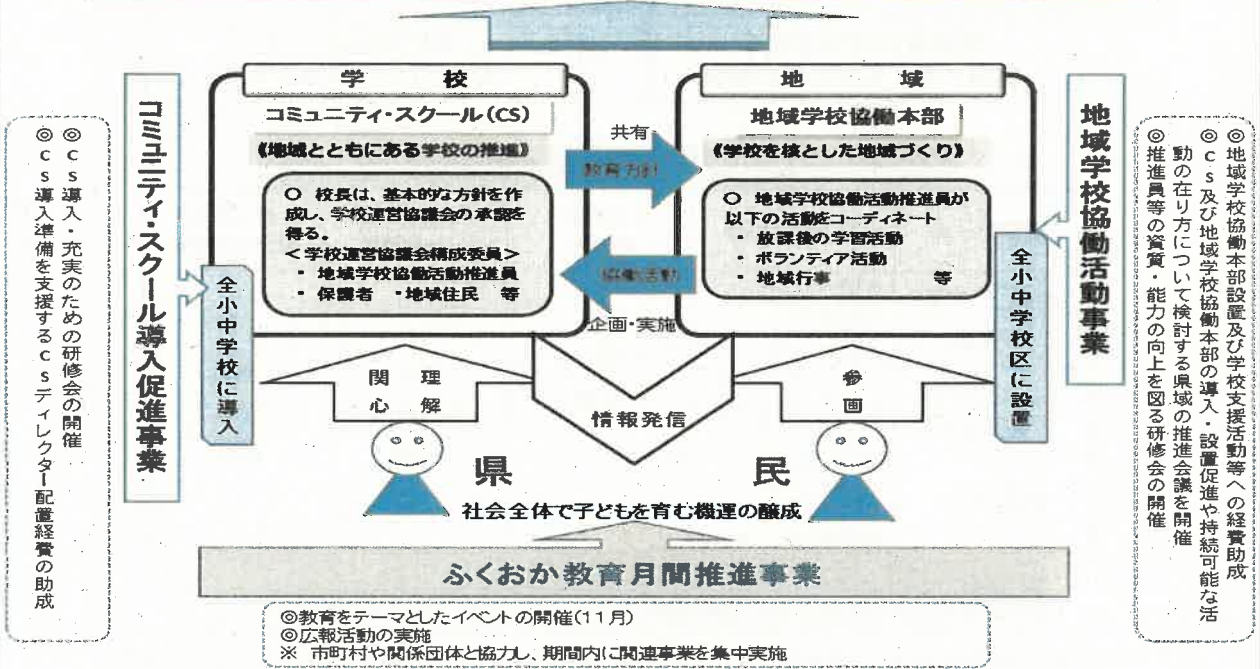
◎ｃｓ導入・充実のための研修会の開催
◎ｃｓ導入準備を支援するｃｓディレクター配置経費の助成

コミュニティ・スクール導入促進事業

全小中学校に導入

学　　校
コミュニティ・スクール（CS）
《地域とともにある学校の推進》

○ 校長は、基本的な方針を作成し、学校運営協議会の承認を得る。
＜学校運営協議会構成委員＞
・ 地域学校協働活動推進員
・ 保護者　・地域住民　等

共有
教育方針
協働活動
企画・実施

地　　域
地域学校協働本部
《学校を核とした地域づくり》

○ 地域学校協働活動推進員が以下の活動をコーディネート
・ 放課後の学習活動
・ ボランティア活動
・ 地域行事　　　　等

全小中学校区に設置

地域学校協働活動事業

◎地域学校協働本部設置及び学校支援活動等への経費助成
◎ｃｓ及び地域学校協働本部の導入・設置促進や持続可能な活動の在り方について検討する県域の推進会議を開催
◎推進員等の資質・能力の向上を図る研修会の開催

関心　理解
情報発信
参画

県　　民
社会全体で子どもを育む機運の醸成

ふくおか教育月間推進事業

◎教育をテーマとしたイベントの開催（11月）
◎広報活動の実施
※ 市町村や関係団体と協力し、期間内に関連事業を集中実施